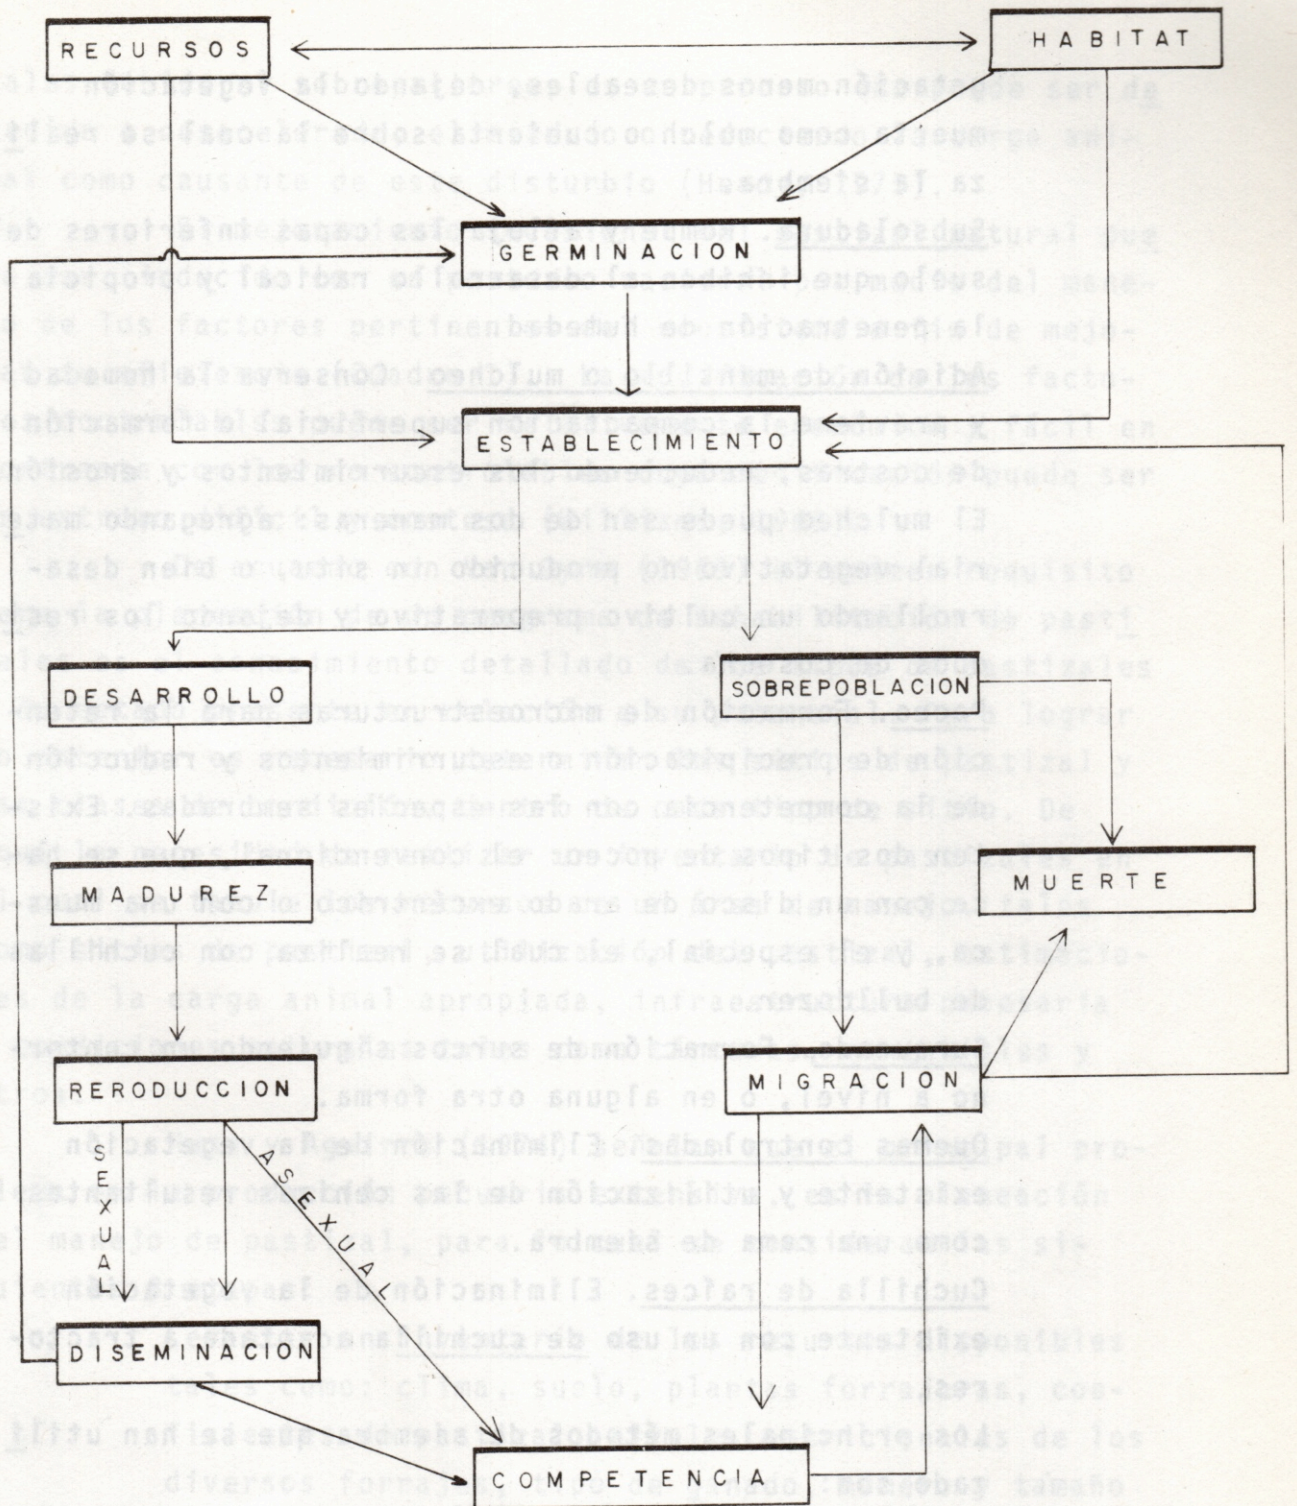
RECURSOS

HABITAT

GERMINACION

ESTABLECIMIENTO

DESARROLLO

SOBREPOBLACION

MADUREZ

MUERTE

RERODUCCION

MIGRACION

SEXUAL

ASEXUAL

DISEMINACION

COMPETENCIA

ga vegetación menos deseables, dejando la vegetación muerta como mulch o cubierta sobre la cual se realiza la siembra.

Subsoleadura. Remueve y afloja las capas inferiores del suelo que inhiben el desarrollo radical y propicia la penetración de humedad.

Adición de mulch o mulcheo. Conserva la humedad y previene la compactación superficial, la formación de costras, reduce los escurrimientos y erosión. El mulch puede ser de dos maneras: agregando material vegetativo no producido in situ, o bien desarrollando un cultivo preparativo y dejando los restos de cosecha.

Bordos. Formación de microestructuras para la retención de precipitación o escurrimientos y reducción de la competencia con las especies sembradas. Existen dos tipos de bordos: el convencional, que se hace con un disco de arado excéntrico o con una bordeadora, y el especial, el cual se realiza con cuchillas de bulldozer.

Surcado. Formación de surcos siguiendo un contorno a nivel, o en alguna otra forma.

Quemas controladas. Eliminación de la vegetación existente y utilización de las cenizas resultantes como una cama de siembra.

Cuchilla de raíces. Eliminación de la vegetación existente con el uso de cuchillas adaptadas a tractores.

Los principales métodos de siembra que se han utilizado son: